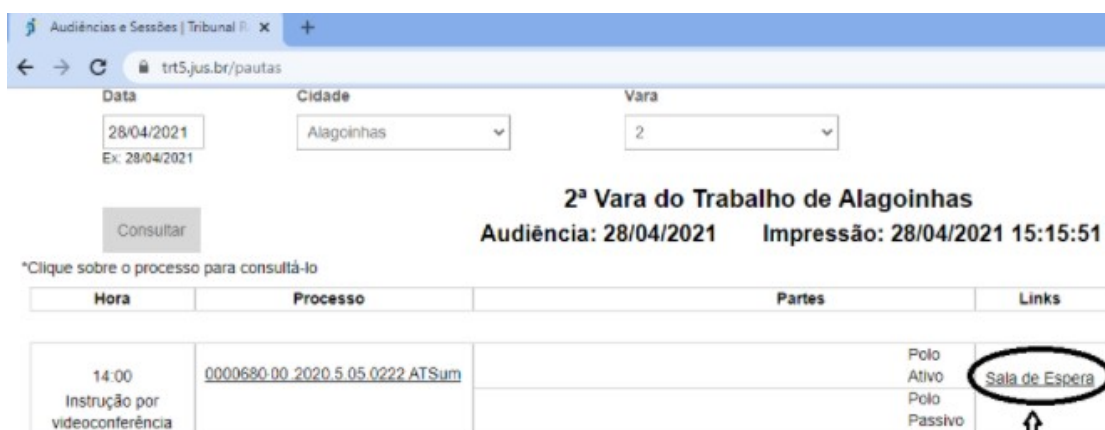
Audiências e Sessões | Tribunal R ×
+
trt5.jus.br/pautas

Data
28/04/2021
Ex: 28/04/2021

Cidade
Alagoinhas

Vara
2

Consultar

2ª Vara do Trabalho de Alagoinhas
Audiência: 28/04/2021 Impressão: 28/04/2021 15:15:51

*Clique sobre o processo para consultá-lo

| Hora | Processo | Partes | | Links |
|---|---|---|---|---|
| 14:00 Instrução por videoconferência | 0000680-00.2020.5.05.0222 ATSum | | Polo Ativo | Sala de Espera |
| | | | Polo Passivo | |